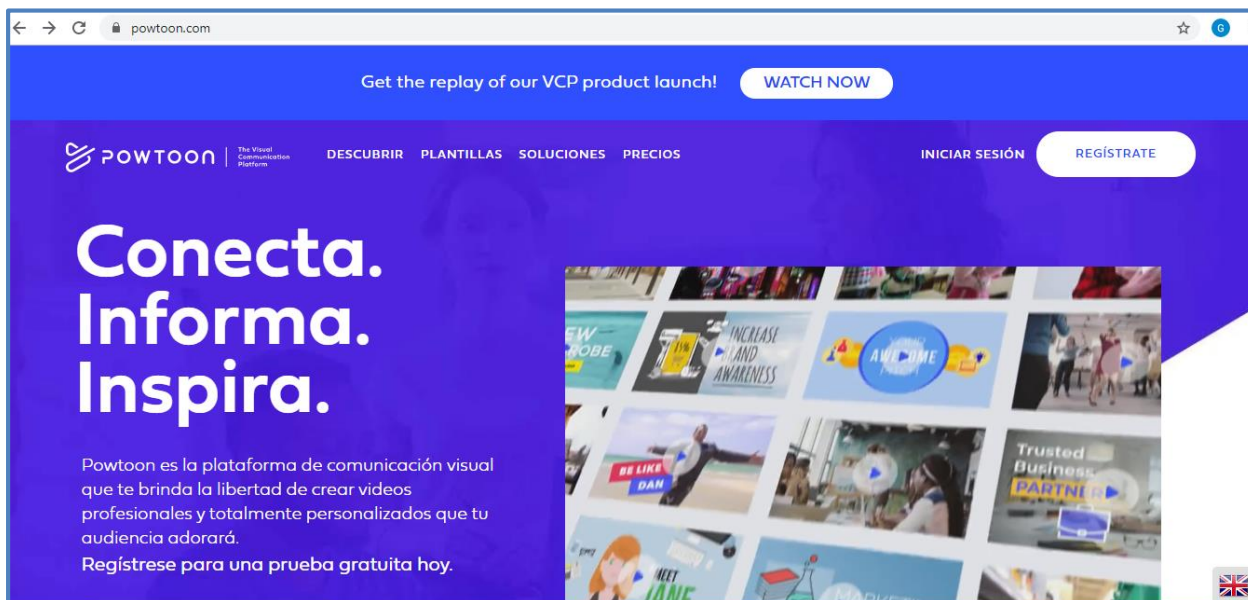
powtoon.com

G

Get the replay of our VCP product launch! WATCH NOW

POWTOON | The Visual Communication Platform

DESCUBRIR PLANTILLAS SOLUCIONES PRECIOS

INICIAR SESIÓN REGÍSTRATE

Conecta.
Informa.
Inspira.

Powtoon es la plataforma de comunicación visual que te brinda la libertad de crear videos profesionales y totalmente personalizados que tu audiencia adorará.

Regístrese para una prueba gratuita hoy.

EW ROBE

INCREASE AND AWARENESS

AWESOME

BE LIKE DAN

Trusted Business PARTNER

MEET JANE

MARKET